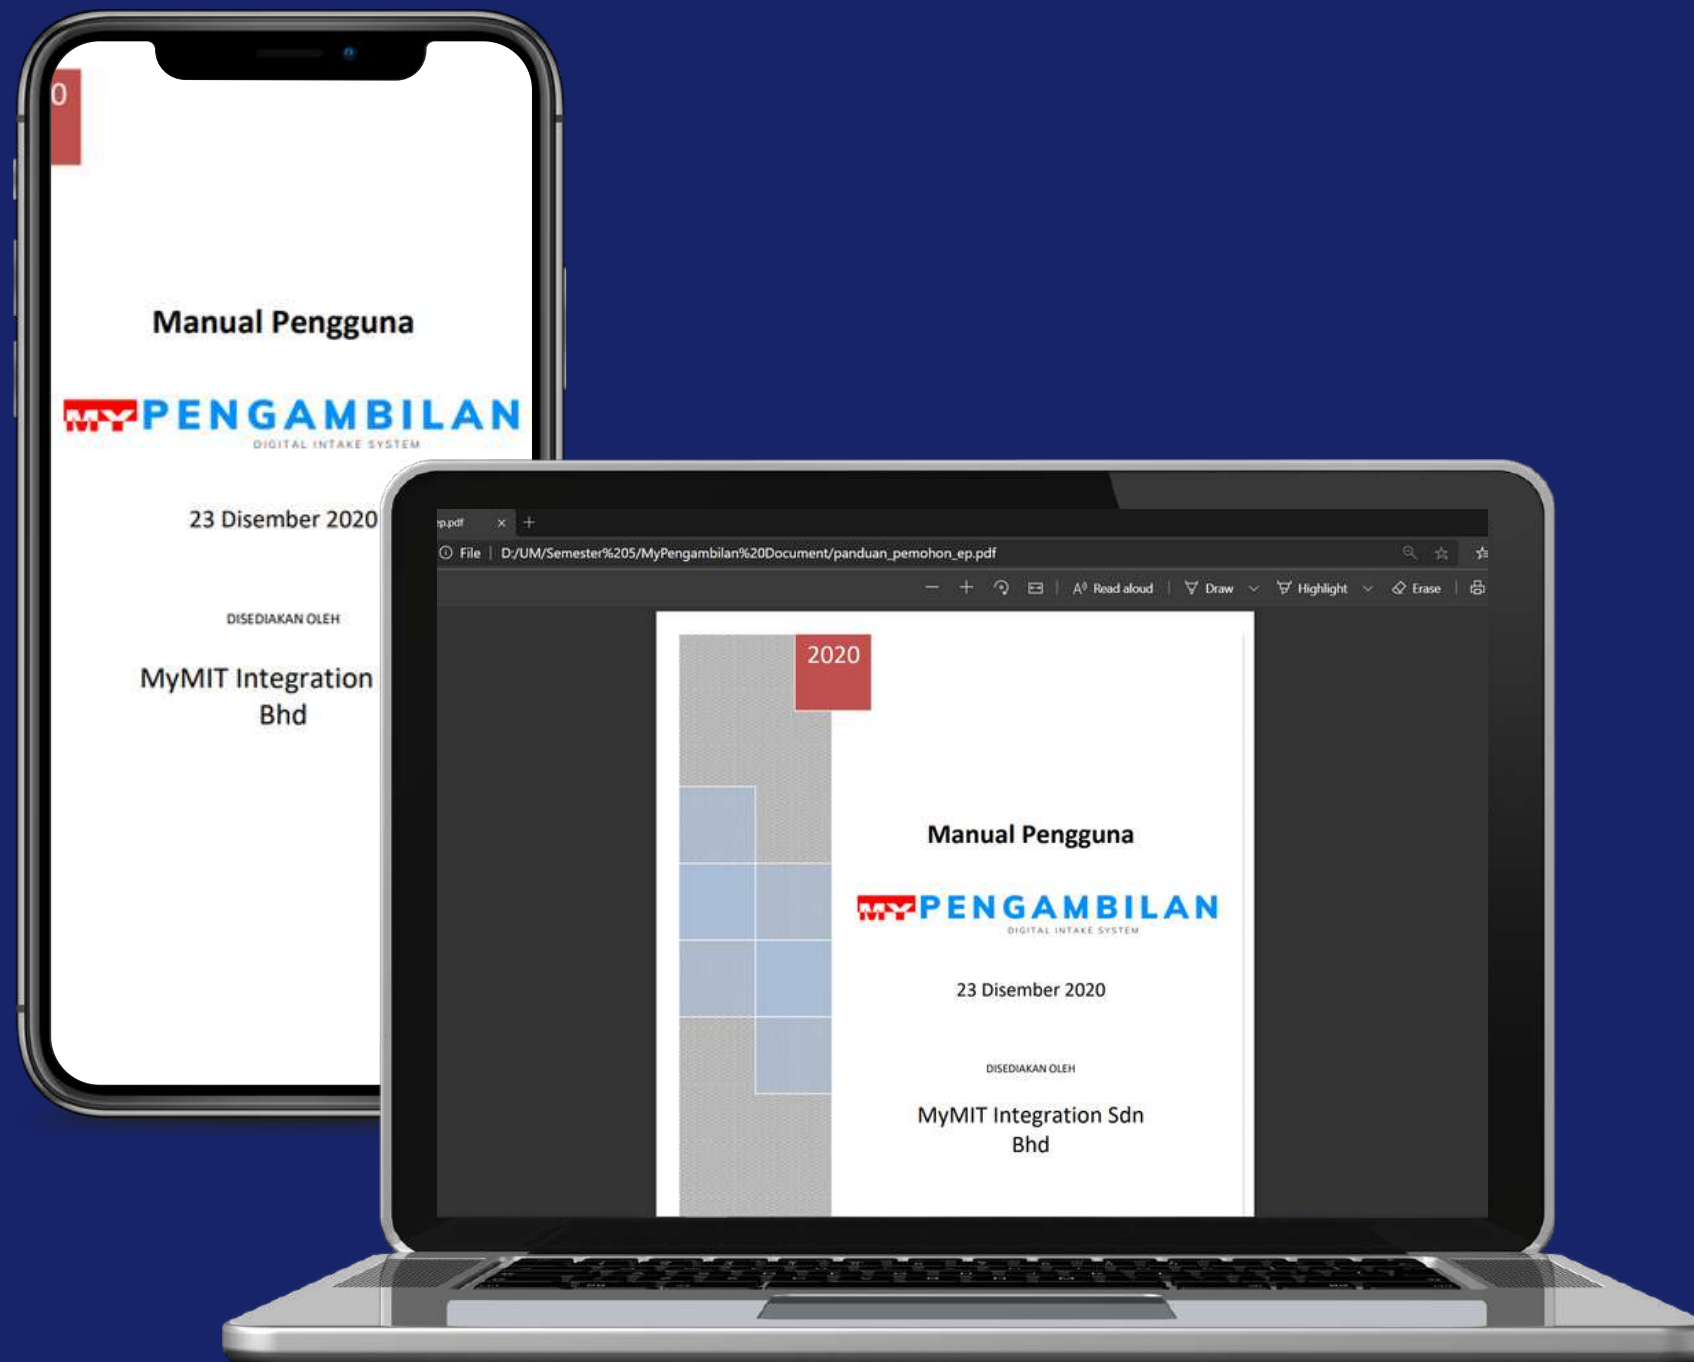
0

Manual Pengguna

MY PENGAMBILAN
DIGITAL INTAKE SYSTEM

23 Disember 2020

DISEDIAKAN OLEH

MyMIT Integration
Bhd

p.pdf × +

File | D:/UM/Semester%205/MyPengambilan%20Document/panduan_pemohon_ep.pdf

Read aloud | Draw | Highlight | Erase

2020

Manual Pengguna

MY PENGAMBILAN
DIGITAL INTAKE SYSTEM

23 Disember 2020

DISEDIAKAN OLEH

MyMIT Integration Sdn
Bhd